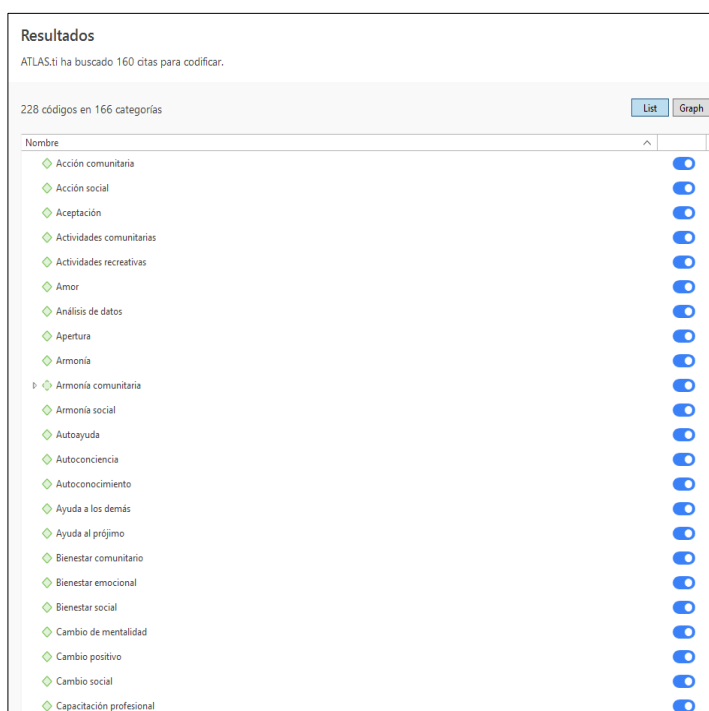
Resultados

ATLAS.ti ha buscado 160 citas para codificar.

228 códigos en 166 categorías

List Graph

Nombre

Acción comunitaria
Acción social
Aceptación
Actividades comunitarias
Actividades recreativas
Amor
Análisis de datos
Apertura
Armonía
Armonía comunitaria
Armonía social
Autoayuda
Autoconciencia
Autoconocimiento
Ayuda a los demás
Ayuda al prójimo
Bienestar comunitario
Bienestar emocional
Bienestar social
Cambio de mentalidad
Cambio positivo
Cambio social
Capacitación profesional